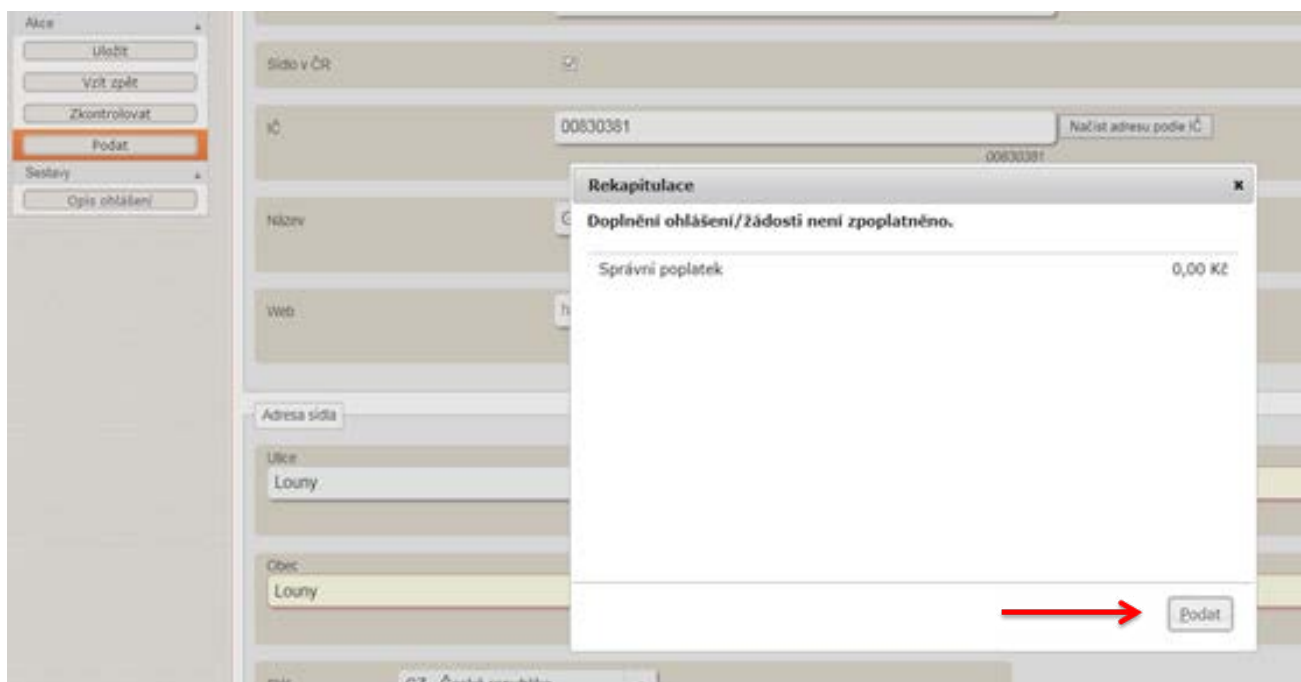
Akce
Uložit
Vzít zpět
Zkontrolovat
Podat
Sestavy
Opis ohlášení

Sídlo v ČR
IČ
00830381
Načíst adresu podle IČ
00830381
Název
Web
Adresa sídla
Ulice
Louny
Obec
Louny

Rekapitulace
×
Doplnění ohlášení/žádosti není zpoplatněno.
Správní poplatek
0,00 Kč
Podat